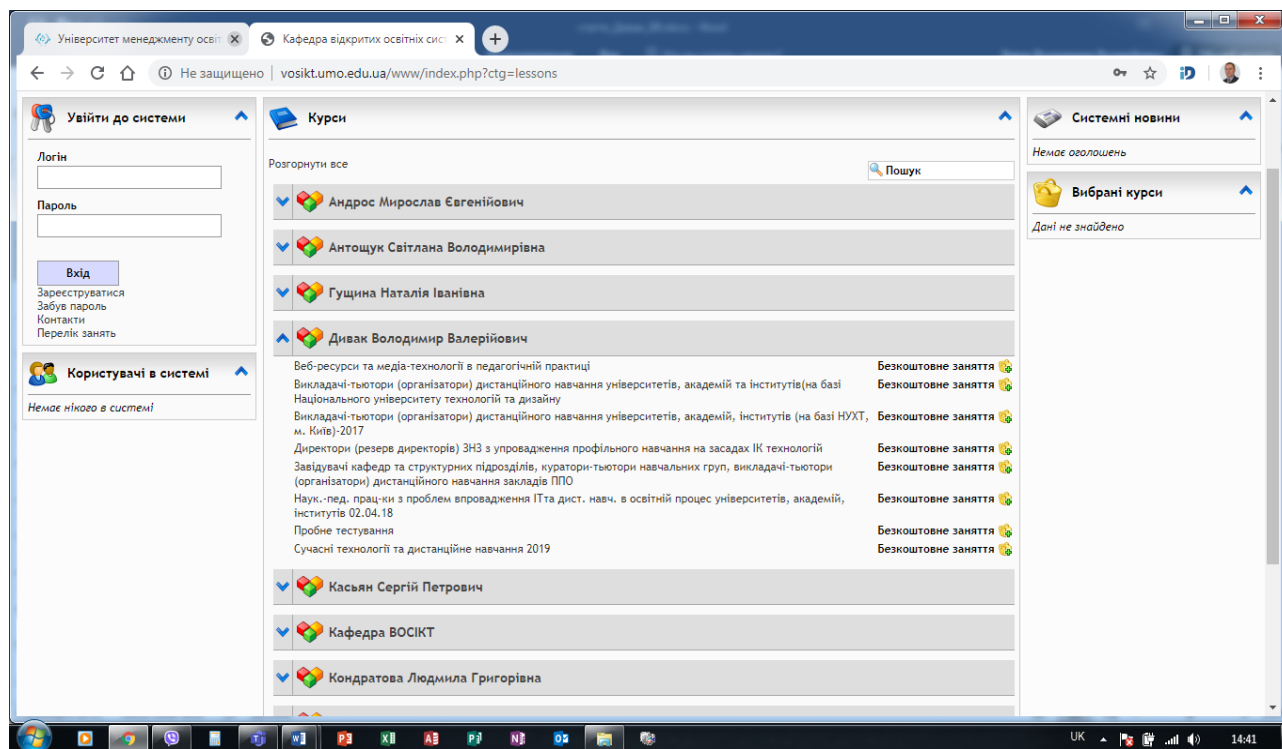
Університет менеджменту освіт ×
Кафедра відкритих освітніх сист ×
+

Не защищено | vosikt.umo.edu.ua/www/index.php?ctg=lessons

Увійти до системи
Логін
Пароль
Вхід
Зареєструватися
Забув пароль
Контакти
Перелік занять

Користувачі в системі
Немає нікого в системі

Курси
Розгорнути все
Пошук

Андрос Мирослав Євгенійович
Антощук Світлана Володимирівна
Гущина Наталія Іванівна
Дивак Володимир Валерійович

| | |
|---|---|
| Веб-ресурси та медіа-технології в педагогічній практиці | Безкоштовне заняття |
| Викладачі-тьютори (організатори) дистанційного навчання університетів, академій та інститутів(на базі Національного університету технологій та дизайну | Безкоштовне заняття |
| Викладачі-тьютори (організатори) дистанційного навчання університетів, академій, інститутів (на базі НУХТ, м. Київ)-2017 | Безкоштовне заняття |
| Директори (резерв директорів) ЗНЗ з упровадження профільного навчання на засадах ІК технологій | Безкоштовне заняття |
| Завідувачі кафедр та структурних підрозділів, куратори-тьютори навчальних груп, викладачі-тьютори (організатори) дистанційного навчання закладів ППО | Безкоштовне заняття |
| Наук.-пед. працівники з проблем впровадження ІТта дист. навч. в освітній процес університетів, академій, інститутів 02.04.18 | Безкоштовне заняття |
| Пробне тестування | Безкоштовне заняття |
| Сучасні технології та дистанційне навчання 2019 | Безкоштовне заняття |

Касьян Сергій Петрович
Кафедра ВОСІКТ
Кондратова Людмила Григорівна

Системні новини
Немає оголошень

Вибрані курси
Дані не знайдено

UK 14:41